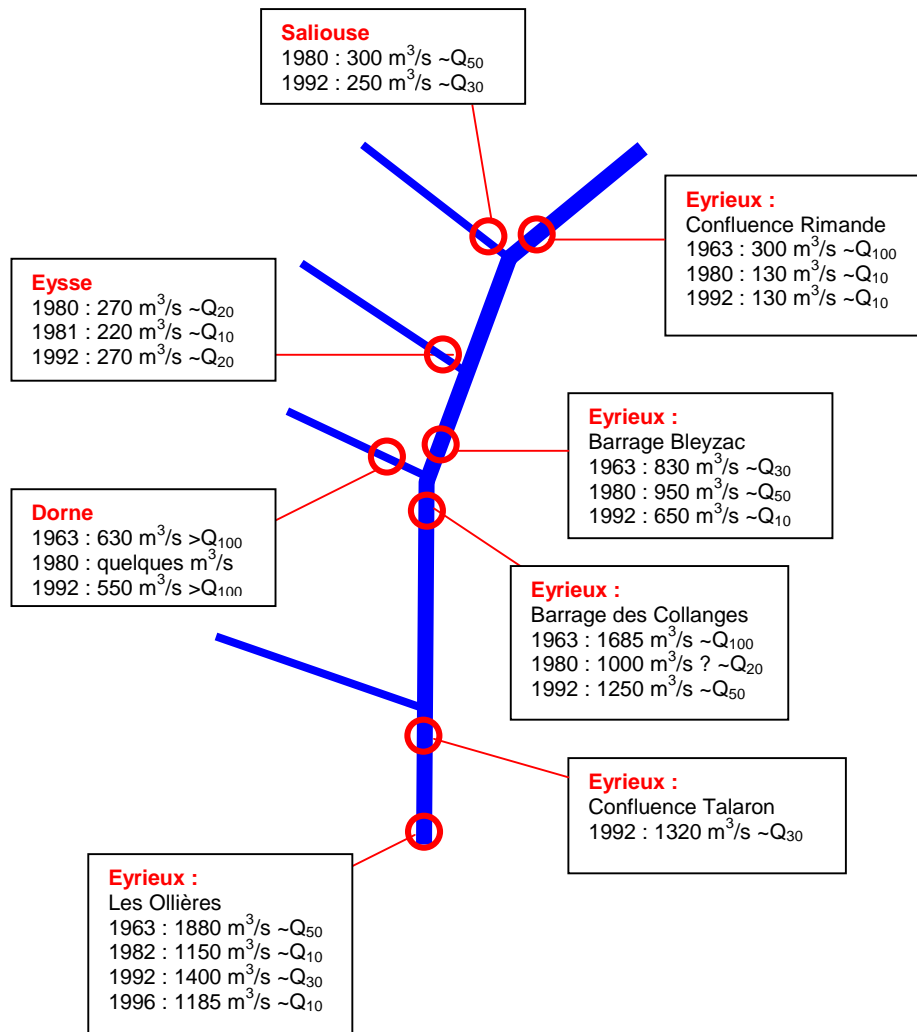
**Saliouse**
1980 : 300 $m^3/s$ ~$Q_{50}$
1992 : 250 $m^3/s$ ~$Q_{30}$

**Eyrieux :**
Confluence Rimande
1963 : 300 $m^3/s$ ~$Q_{100}$
1980 : 130 $m^3/s$ ~$Q_{10}$
1992 : 130 $m^3/s$ ~$Q_{10}$

**Eysse**
1980 : 270 $m^3/s$ ~$Q_{20}$
1981 : 220 $m^3/s$ ~$Q_{10}$
1992 : 270 $m^3/s$ ~$Q_{20}$

**Eyrieux :**
Barrage Bleyzac
1963 : 830 $m^3/s$ ~$Q_{30}$
1980 : 950 $m^3/s$ ~$Q_{50}$
1992 : 650 $m^3/s$ ~$Q_{10}$

**Dorne**
1963 : 630 $m^3/s$ >$Q_{100}$
1980 : quelques $m^3/s$
1992 : 550 $m^3/s$ >$Q_{100}$

**Eyrieux :**
Barrage des Collanges
1963 : 1685 $m^3/s$ ~$Q_{100}$
1980 : 1000 $m^3/s$ ? ~$Q_{20}$
1992 : 1250 $m^3/s$ ~$Q_{50}$

**Eyrieux :**
Confluence Talaron
1992 : 1320 $m^3/s$ ~$Q_{30}$

**Eyrieux :**
Les Ollières
1963 : 1880 $m^3/s$ ~$Q_{50}$
1982 : 1150 $m^3/s$ ~$Q_{10}$
1992 : 1400 $m^3/s$ ~$Q_{30}$
1996 : 1185 $m^3/s$ ~$Q_{10}$